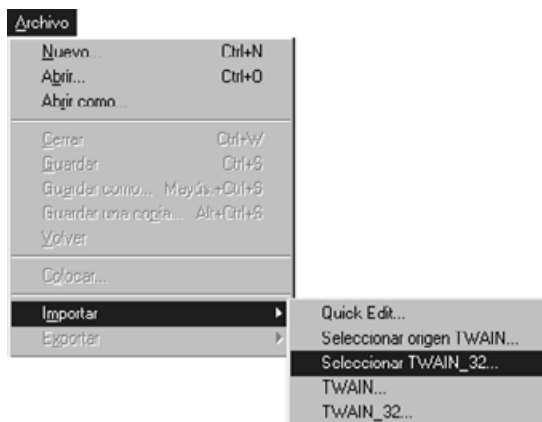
Archivo

Nuevo... Ctrl+N
Abrir... Ctrl+O
Abrir como...

Cerrar Ctrl+W
Guardar Ctrl+S
Guardar como... Mayús.+Ctrl+S
Guardar una copia... Alt+Ctrl+S
Volver

Colocar...

Importar
Exportar

Quick Edit...
Seleccionar origen TWAIN...
Seleccionar TWAIN_32...
TWAIN...
TWAIN_32...